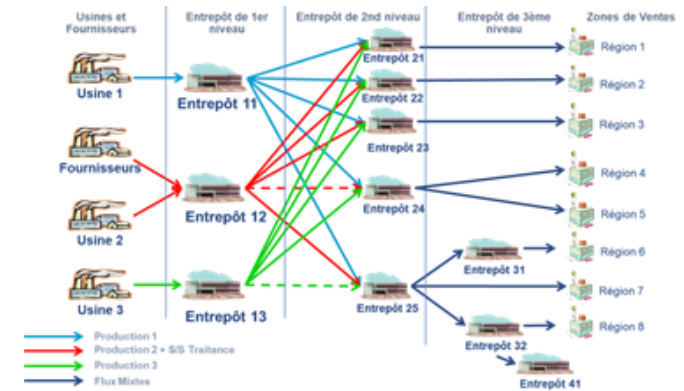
Usines et Fournisseurs

Entrepôt de 1er niveau

Entrepôt de 2nd niveau

Entrepôt de 3ème niveau

Zones de Ventes

Usine 1

Fournisseurs

Usine 2

Usine 3

Entrepôt 11

Entrepôt 12

Entrepôt 13

Entrepôt 21

Entrepôt 22

Entrepôt 23

Entrepôt 24

Entrepôt 25

Entrepôt 31

Entrepôt 32

Entrepôt 41

Région 1

Région 2

Région 3

Région 4

Région 5

Région 6

Région 7

Région 8

Production 1

Production 2 + S/S Traitance

Production 3

Flux Mixtes